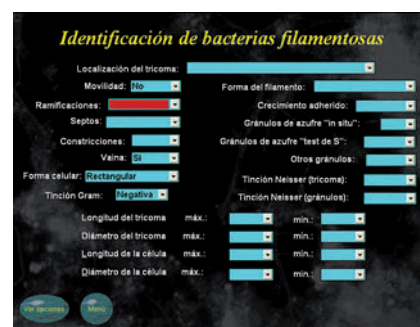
Identificación de bacterias filamentosas

Localización del tricoma:

Movilidad: No

Forma del filamento:

Ramificaciones:

Crecimiento adherido:

Septos:

Gránulos de azufre "in situ":

Constricciones:

Gránulos de azufre "test de S":

Vaina: Si

Otros gránulos:

Forma celular: Rectangular

Tinción Neisser (tricoma):

Tinción Gram: Negativa

Tinción Neisser (gránulos):

Longitud del tricoma máx.: min.:

Diámetro del tricoma máx.: min.:

Longitud de la célula máx.: min.:

Diámetro de la célula máx.: min.:

Ver opciones

Menú